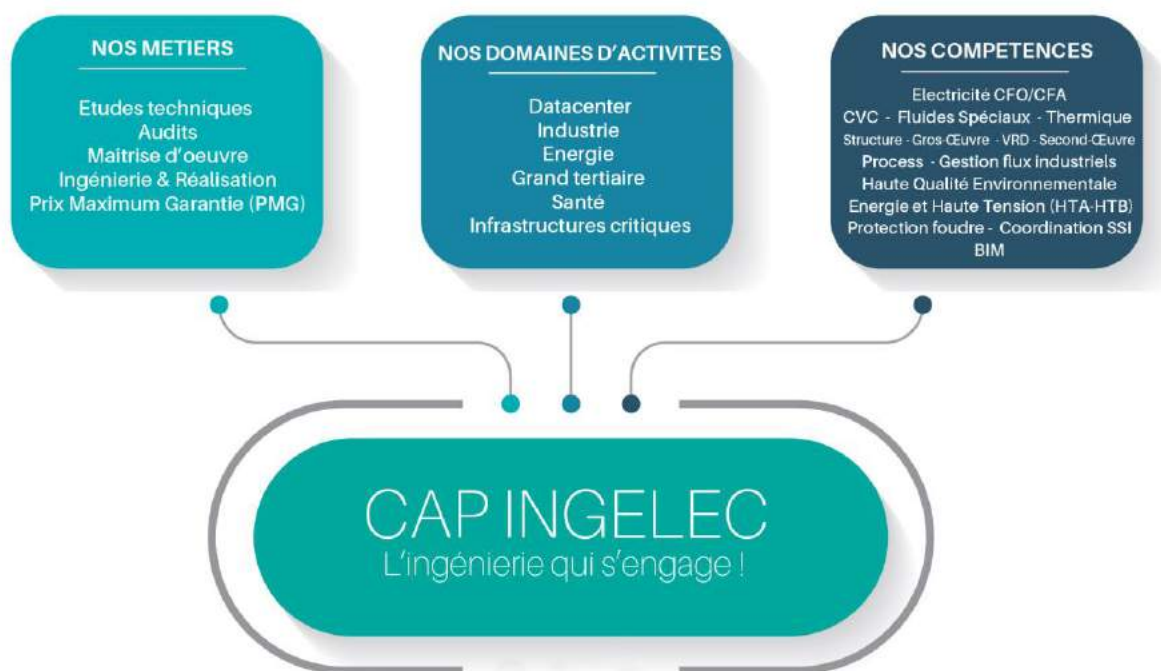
NOS METIERS

Etudes techniques
Audits
Maitrise d'oeuvre
Ingénierie & Réalisation
Prix Maximum Garantie (PMG)

NOS DOMAINES D'ACTIVITES

Datacenter
Industrie
Energie
Grand tertiaire
Santé
Infrastructures critiques

NOS COMPETENCES

Electricité CFO/CFA
CVC - Fluides Spéciaux - Thermique
Structure - Gros-Œuvre - VRD - Second-Œuvre
Process - Gestion flux industriels
Haute Qualité Environnementale
Energie et Haute Tension (HTA-HTB)
Protection foudre - Coordination SSI
BIM

CAP INGELEC
L'ingénierie qui s'engage !